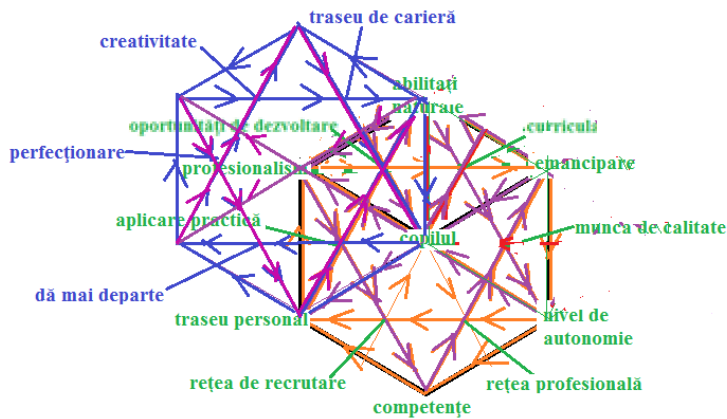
traseu de carieră

creativitate

abilități naturale

oportunități de dezvoltare

curricula

perfecționare

profesionalism

emancipare

aplicare practică

copilul

munca de calitate

dă mai departe

traseu personal

nivel de autonomie

rețea de recrutare

rețea profesională

competențe